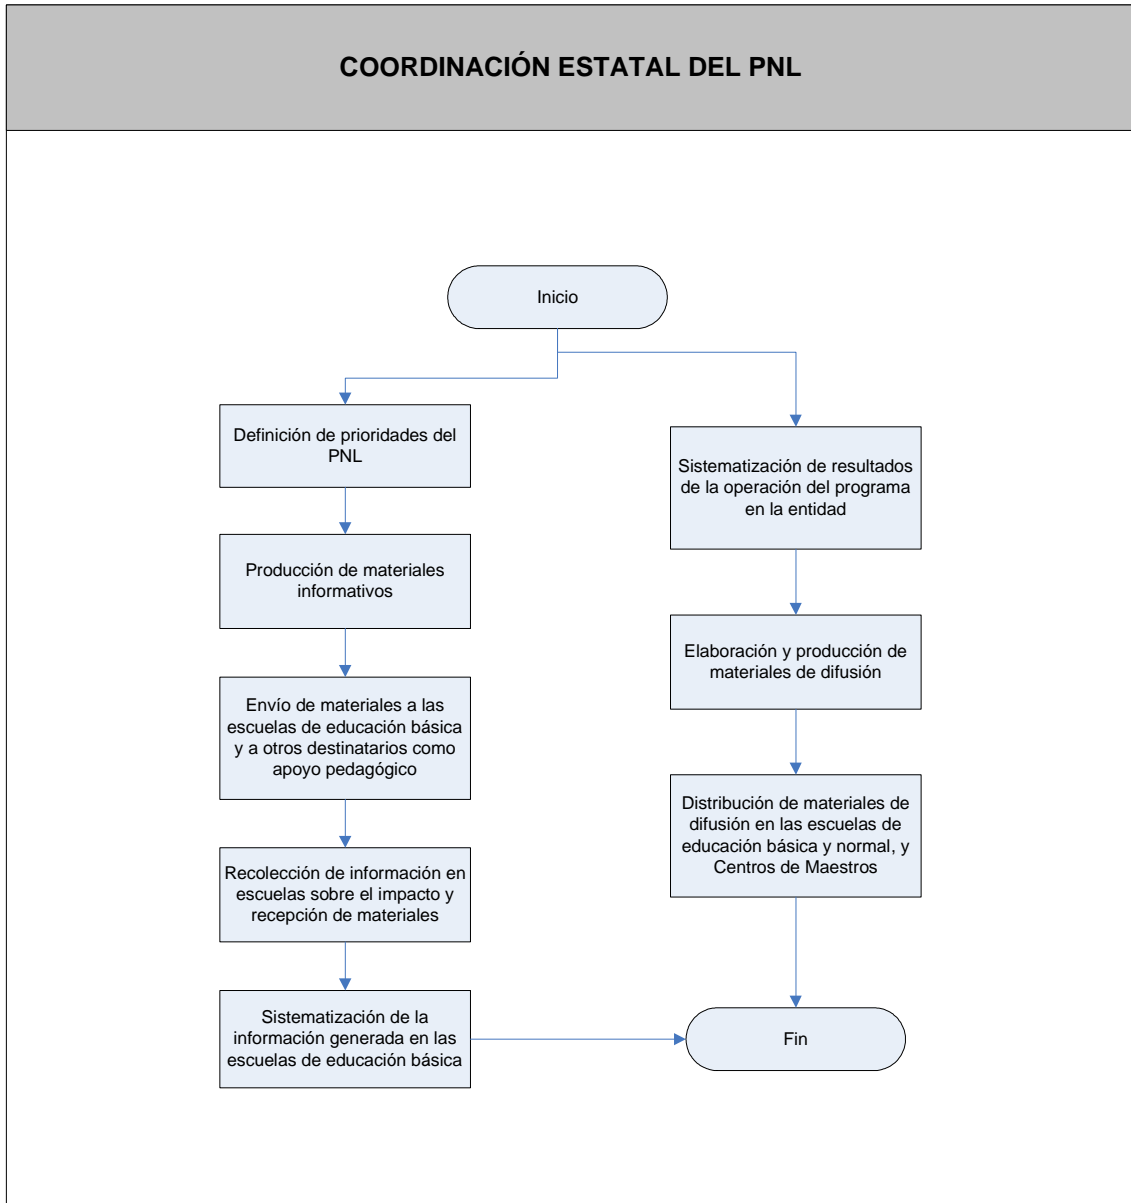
COORDINACIÓN ESTATAL DEL PNL

Inicio

Definición de prioridades del PNL

Producción de materiales informativos

Envío de materiales a las escuelas de educación básica y a otros destinatarios como apoyo pedagógico

Recolección de información en escuelas sobre el impacto y recepción de materiales

Sistematización de la información generada en las escuelas de educación básica

Sistematización de resultados de la operación del programa en la entidad

Elaboración y producción de materiales de difusión

Distribución de materiales de difusión en las escuelas de educación básica y normal, y Centros de Maestros

Fin